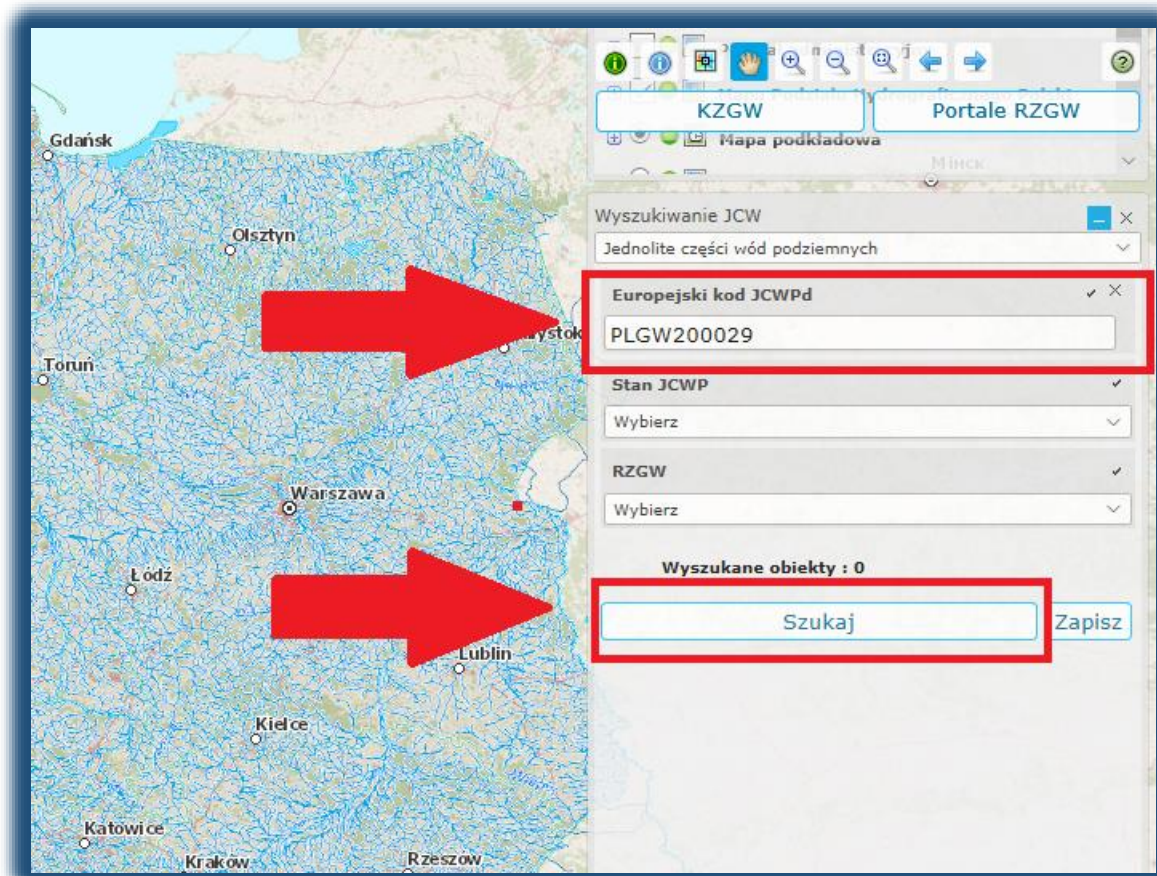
Gdańsk
Olsztyn
Toruń
Warszawa
Łódź
Lublin
Kielce
Katowice
Kraków
Rzeszów
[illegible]ystok
Mińsk

KZGW
Portale RZGW
Mapa podkładowa

Wyszukiwanie JCW
Jednolite części wód podziemnych
Europejski kod JCWPd
PLGW200029
Stan JCWP
Wybierz
RZGW
Wybierz
Wyszukane obiekty : 0
Szukaj
Zapisz